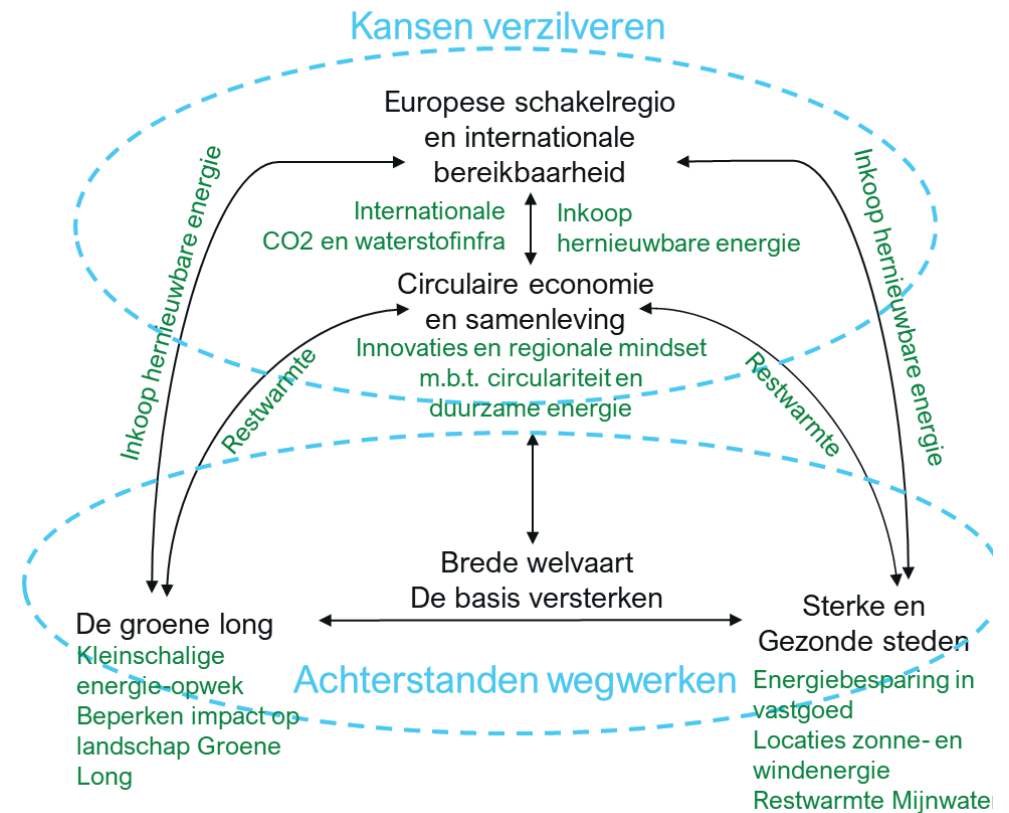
Kansen verzilveren

Europese schakelregio en internationale bereikbaarheid

Inkoop hernieuwbare energie

Inkoop hernieuwbare energie

Internationale CO2 en waterstofinfra

Inkoop hernieuwbare energie

Circulaire economie en samenleving

Innovaties en regionale mindset m.b.t. circulariteit en duurzame energie

Restwarmte

Restwarmte

Brede welvaart
De basis versterken

De groene long
Kleinschalige energie-opwek
Beperken impact op landschap Groene Long

Sterke en Gezonde steden
Energiebesparing in vastgoed
Locaties zonne- en windenergie
Restwarmte Mijnwater

Achterstanden wegwerken